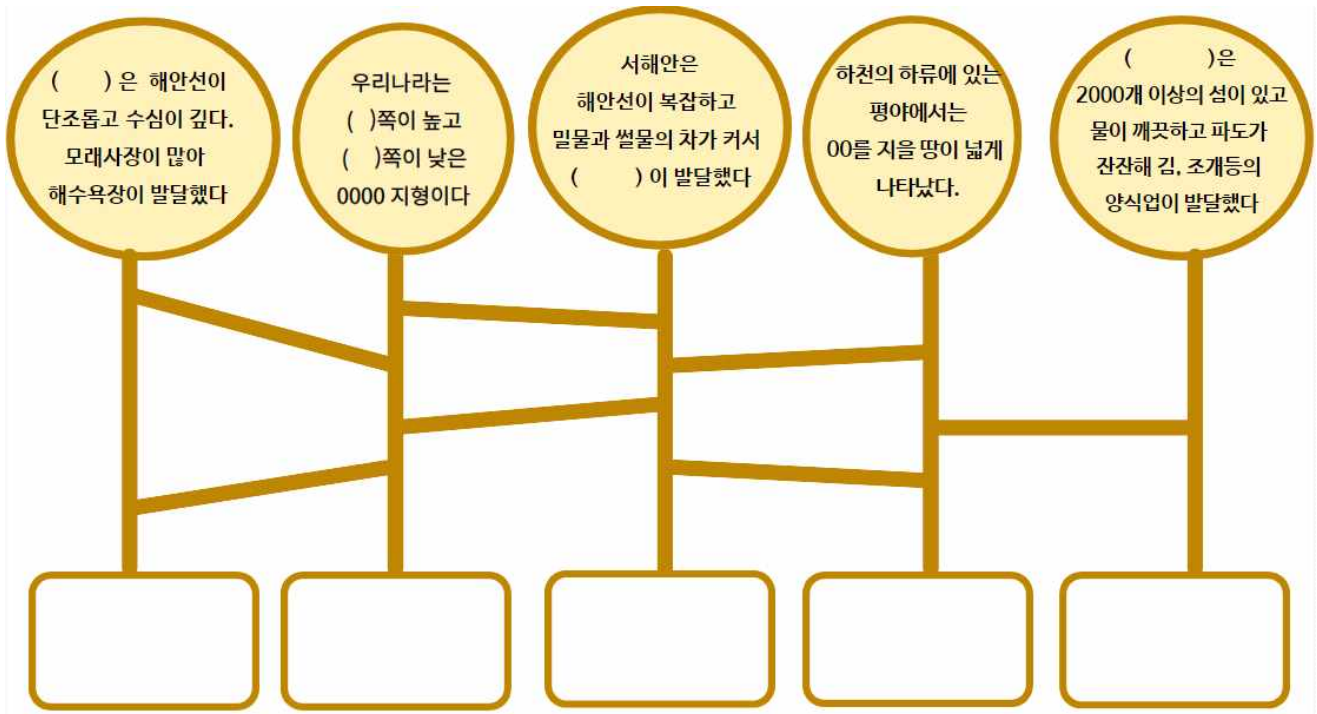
(    ) 은 해안선이 단조롭고 수심이 깊다. 모래사장이 많아 해수욕장이 발달했다

우리나라는 (  )쪽이 높고 (  )쪽이 낮은 0000 지형이다

서해안은 해안선이 복잡하고 밀물과 썰물의 차가 커서 (    ) 이 발달했다

하천의 하류에 있는 평야에서는 00를 지을 땅이 넓게 나타났다.

(    )은 2000개 이상의 섬이 있고 물이 깨끗하고 파도가 잔잔해 김, 조개등의 양식업이 발달했다